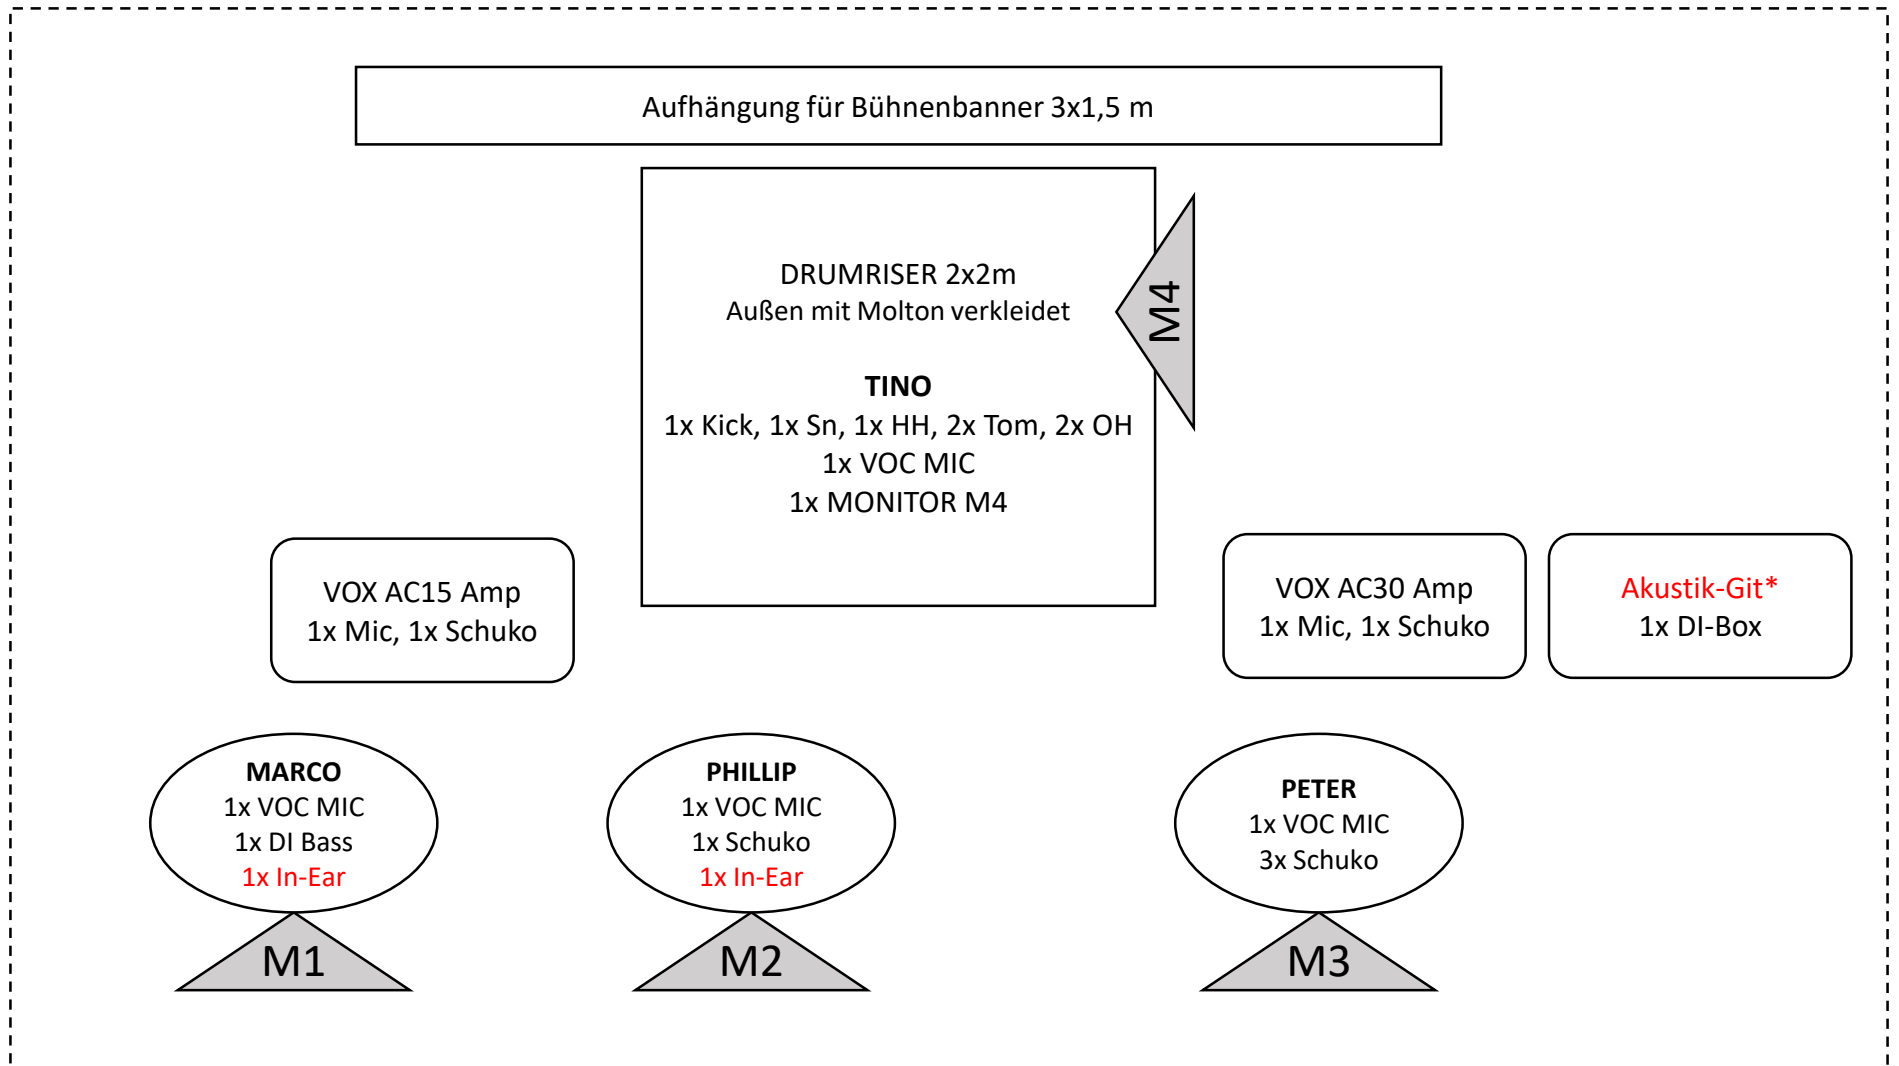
Aufhängung für Bühnenbanner 3x1,5 m

DRUMRISER 2x2m
Außen mit Molton verkleidet

TINO
1x Kick, 1x Sn, 1x HH, 2x Tom, 2x OH
1x VOC MIC
1x MONITOR M4

M4

VOX AC15 Amp
1x Mic, 1x Schuko

VOX AC30 Amp
1x Mic, 1x Schuko

Akustik-Git*
1x DI-Box

MARCO
1x VOC MIC
1x DI Bass
1x In-Ear

M1

PHILLIP
1x VOC MIC
1x Schuko
1x In-Ear

M2

PETER
1x VOC MIC
3x Schuko

M3